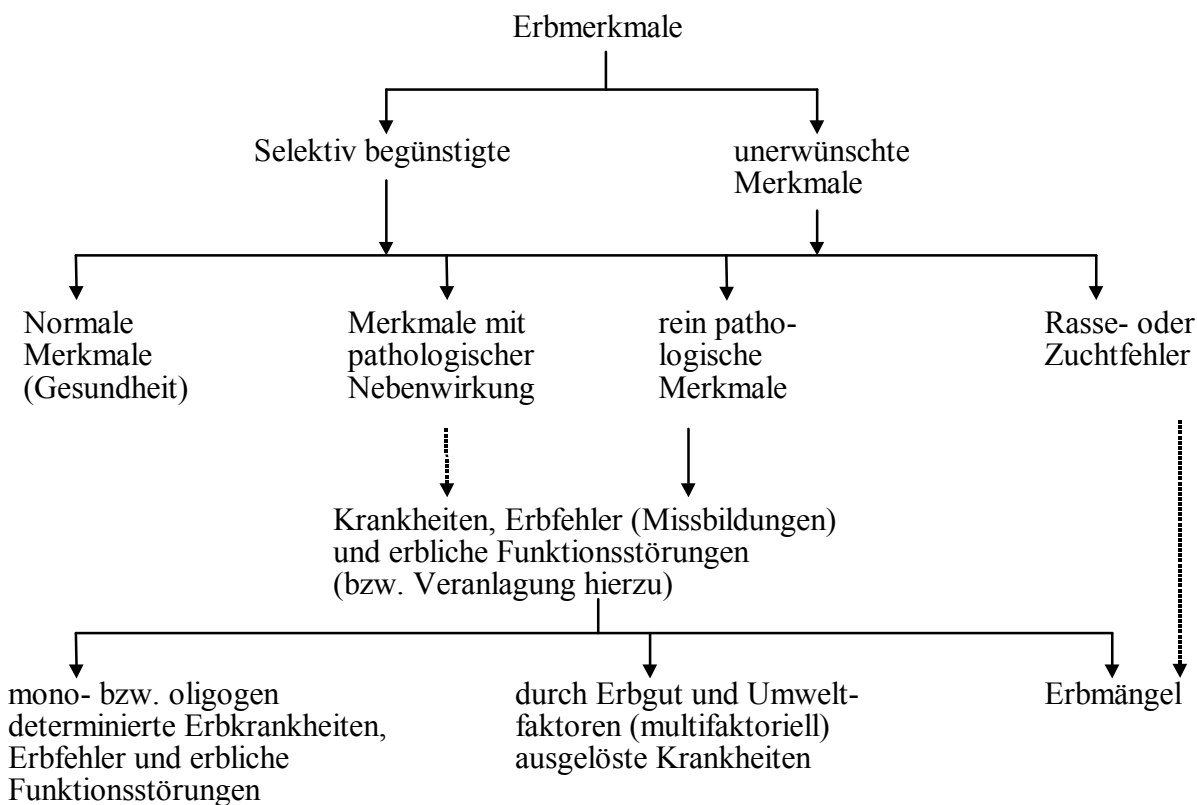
Erbmerkmale

Selektiv begünstigte

unerwünschte Merkmale

Normale Merkmale (Gesundheit)

Merkmale mit pathologischer Nebenwirkung

rein pathologische Merkmale

Rasse- oder Zuchtfehler

Krankheiten, Erbfehler (Missbildungen) und erbliche Funktionsstörungen (bzw. Veranlagung hierzu)

mono- bzw. oligogen determinierte Erbkrankheiten, Erbfehler und erbliche Funktionsstörungen

durch Erbgut und Umweltfaktoren (multifaktoriell) ausgelöste Krankheiten

Erbmängel